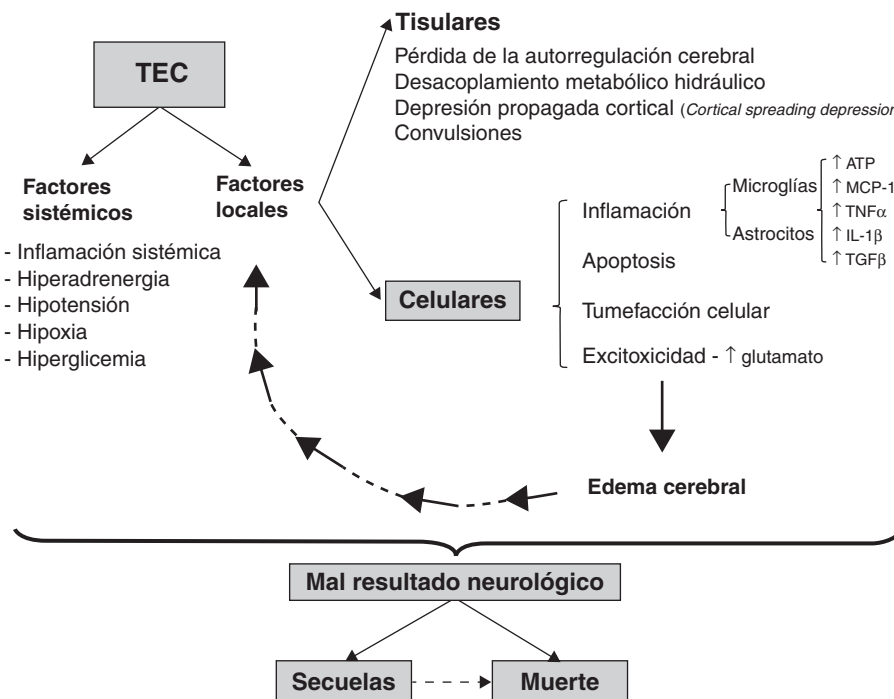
TEC

Factores sistémicos

Factores locales

- Inflamación sistémica
- Hiperadrenergia
- Hipotensión
- Hipoxia
- Hiperglicemia

Tisulares

Pérdida de la autorregulación cerebral
Desacoplamiento metabólico hidráulico
Depresión propagada cortical (Cortical spreading depression
Convulsiones

Celulares

Inflamación
Microglías
Astrocitos
↑ ATP
↑ MCP-1
↑ TNFα
↑ IL-1β
↑ TGFβ

Apoptosis

Tumefacción celular

Excitoxicidad - ↑ glutamato

Edema cerebral

Mal resultado neurológico

Secuelas

Muerte